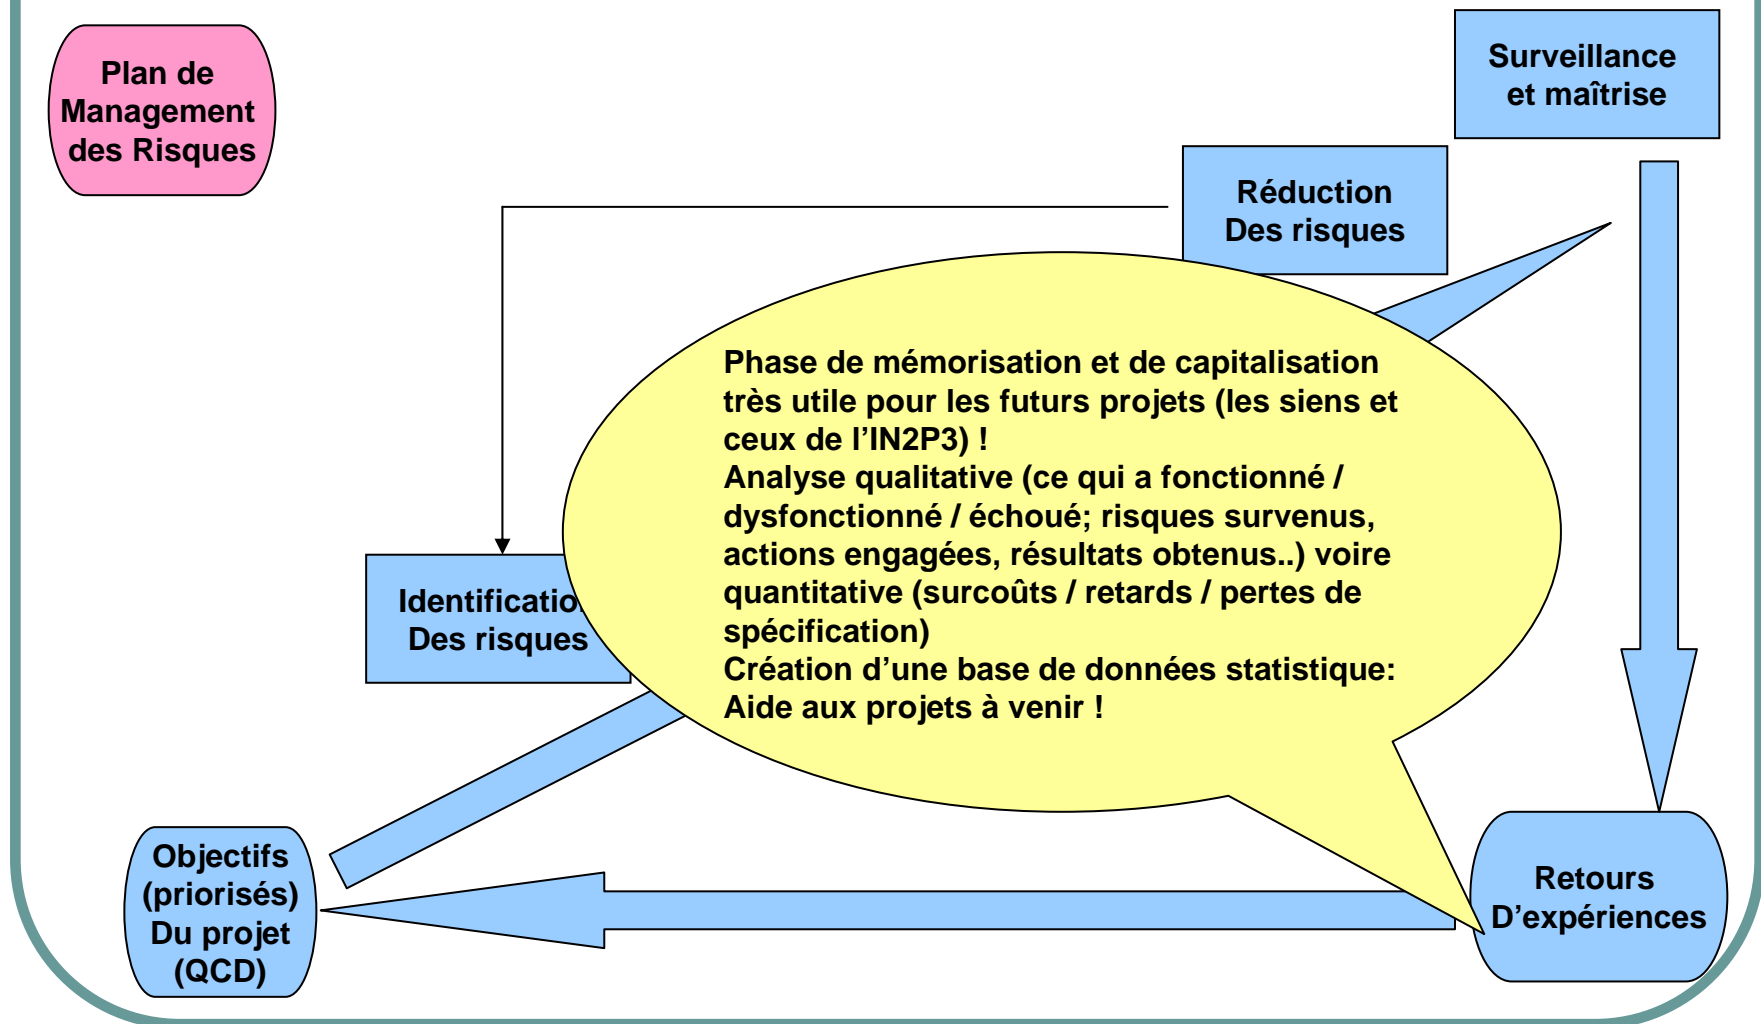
Plan de Management des Risques

Surveillance et maîtrise

Réduction Des risques

Phase de mémorisation et de capitalisation très utile pour les futurs projets (les siens et ceux de l'IN2P3) !
Analyse qualitative (ce qui a fonctionné / dysfonctionné / échoué; risques survenus, actions engagées, résultats obtenus..) voire quantitative (surcoûts / retards / pertes de spécification)
Création d'une base de données statistique: Aide aux projets à venir !

Identificatio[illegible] Des risques

Objectifs (priorisés) Du projet (QCD)

Retours D'expériences